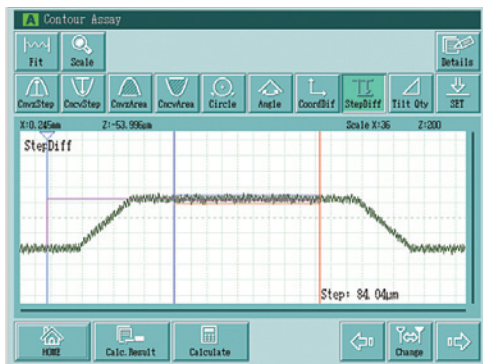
A Contour Assay

Fit
Scale
Details

CnvxStep
CncvStep
CnvxArea
CncvArea
Circle
Angle
CoordDif
StepDiff
Tilt Qty
SET

X:0.245mm
Z:-53.996um
Scale X:36
Z:200

StepDiff

Step: 84.04um

HOME
Calc.Result
Calculate
Change